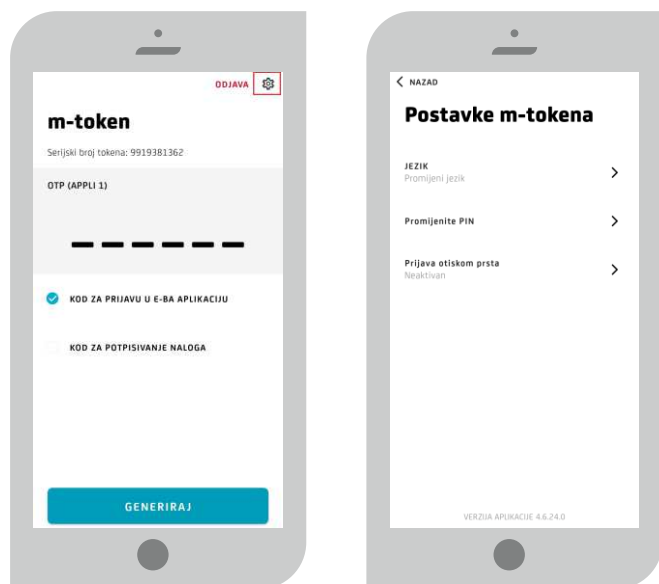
ODJAVA

m-token

Serijski broj tokena: 9919381362

OTP (APPLI 1)

KOD ZA PRIJAVU U E-BA APLIKACIJU

KOD ZA POTPISIVANJE NALOGA

GENERIRAJ

NAZAD

Postavke m-tokena

JEZIK
Promijeni jezik

Promijenite PIN

Prijava otiskom prsta
Neaktivan

VERZIJA APLIKACIJE 4.6.24.0